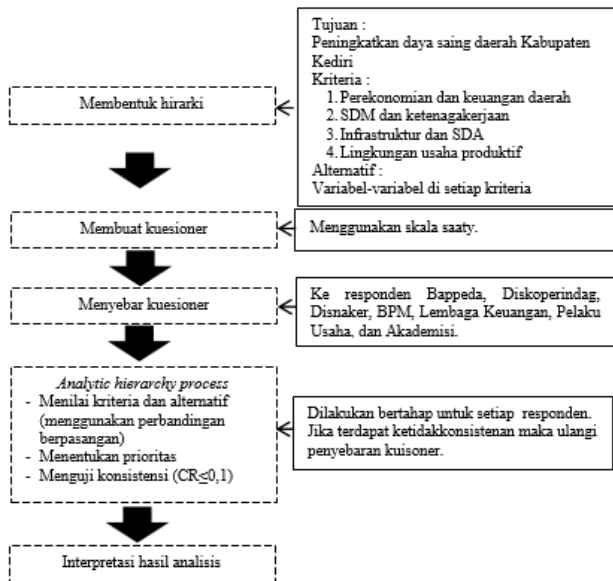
Membentuk hirarki

Tujuan :
Peningkatkan daya saing daerah Kabupaten Kediri
Kriteria :
1. Perekonomian dan keuangan daerah
2. SDM dan ketenagakerjaan
3. Infrastruktur dan SDA
4. Lingkungan usaha produktif
Alternatif :
Variabel-variabel di setiap kriteria

Membuat kuesioner

Menggunakan skala saaty.

Menyebar kuesioner

Ke responden Bappeda, Diskoperindag, Disnaker, BPM, Lembaga Keuangan, Pelaku Usaha, dan Akademisi.

*Analytic hierarchy process*
- Menilai kriteria dan alternatif (menggunakan perbandingan berpasangan)
- Menentukan prioritas
- Menguji konsistensi (CR$\leq$0,1)

Dilakukan bertahap untuk setiap responden. Jika terdapat ketidakkonsistenan maka ulangi penyebaran kuisoner.

Interpretasi hasil analisis